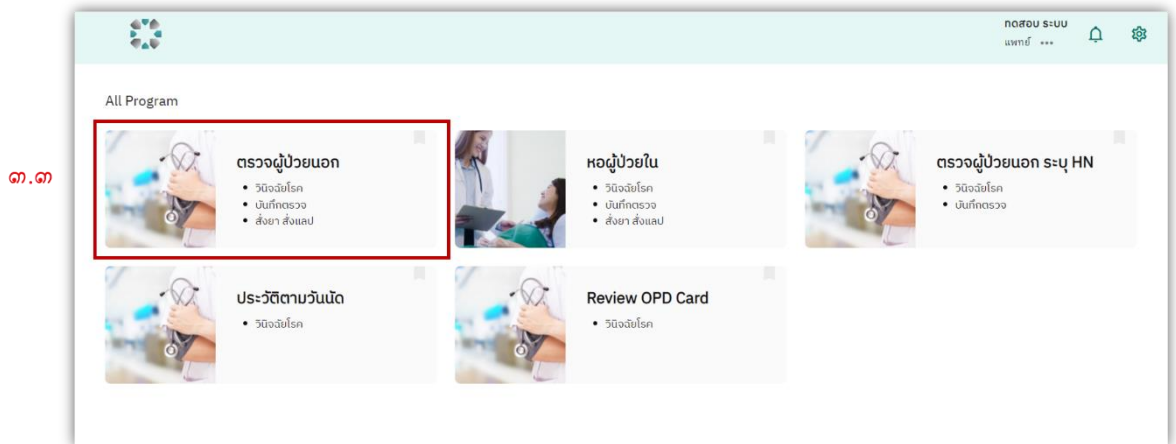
ทดสอบ ระบบ
แพทย์ •••

All Program

๓.๓

ตรวจผู้ป่วยนอก
• วินิจฉัยโรค
• บันทึกตรวจ
• สั่งยา สั่งแลป

หอผู้ป่วยใน
• วินิจฉัยโรค
• บันทึกตรวจ
• สั่งยา สั่งแลป

ตรวจผู้ป่วยนอก ระบุ HN
• วินิจฉัยโรค
• บันทึกตรวจ

ประวัติตามวันนัด
• วินิจฉัยโรค

Review OPD Card
• วินิจฉัยโรค